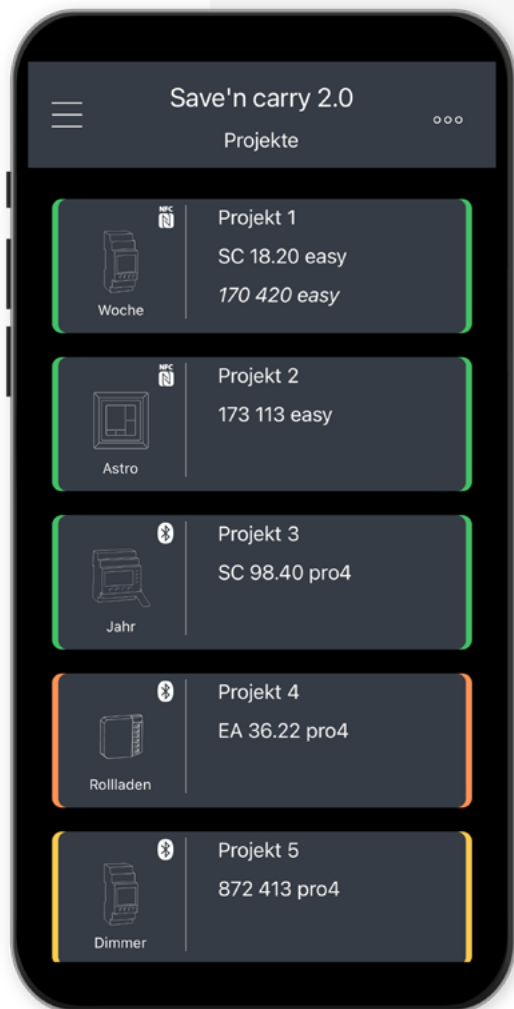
Save'n carry 2.0
Projekte

NFC
Woche
Projekt 1
SC 18.20 easy
*170 420 easy*

NFC
Astro
Projekt 2
173 113 easy

Jahr
Projekt 3
SC 98.40 pro4

Rollladen
Projekt 4
EA 36.22 pro4

Dimmer
Projekt 5
872 413 pro4